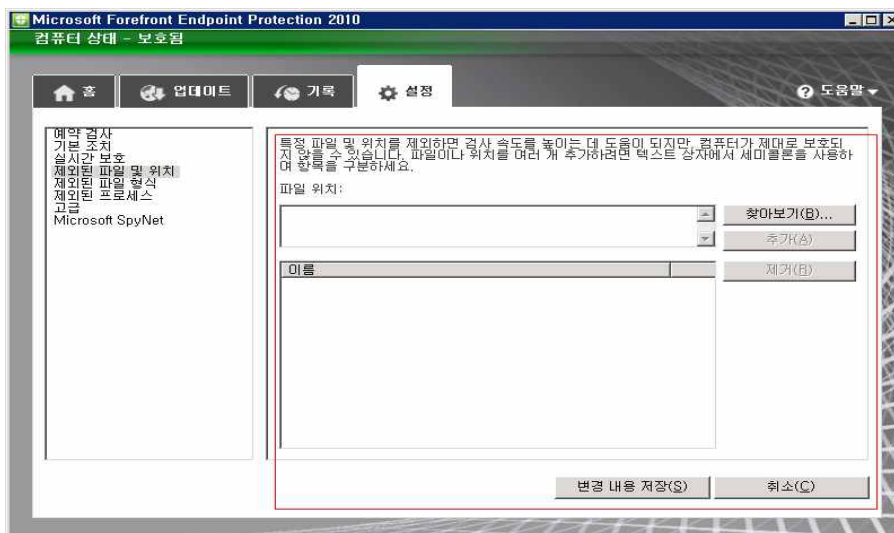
Microsoft Forefront Endpoint Protection 2010

컴퓨터 상태 - 보호됨

홈

업데이트

기록

설정

도움말

예약 검사
기본 조치
실시간 보호
제외된 파일 및 위치
제외된 파일 형식
제외된 프로세스
고급
Microsoft SpyNet

특정 파일 및 위치를 제외하면 검사 속도를 높이는 데 도움이 되지만, 컴퓨터가 제대로 보호되지 않을 수 있습니다. 파일이나 위치를 여러 개 추가하려면 텍스트 상자에서 세미콜론을 사용하여 항목을 구분하세요.

파일 위치:

찾아보기(B)...

추가(A)

이름

제거(R)

변경 내용 저장(S)

취소(C)